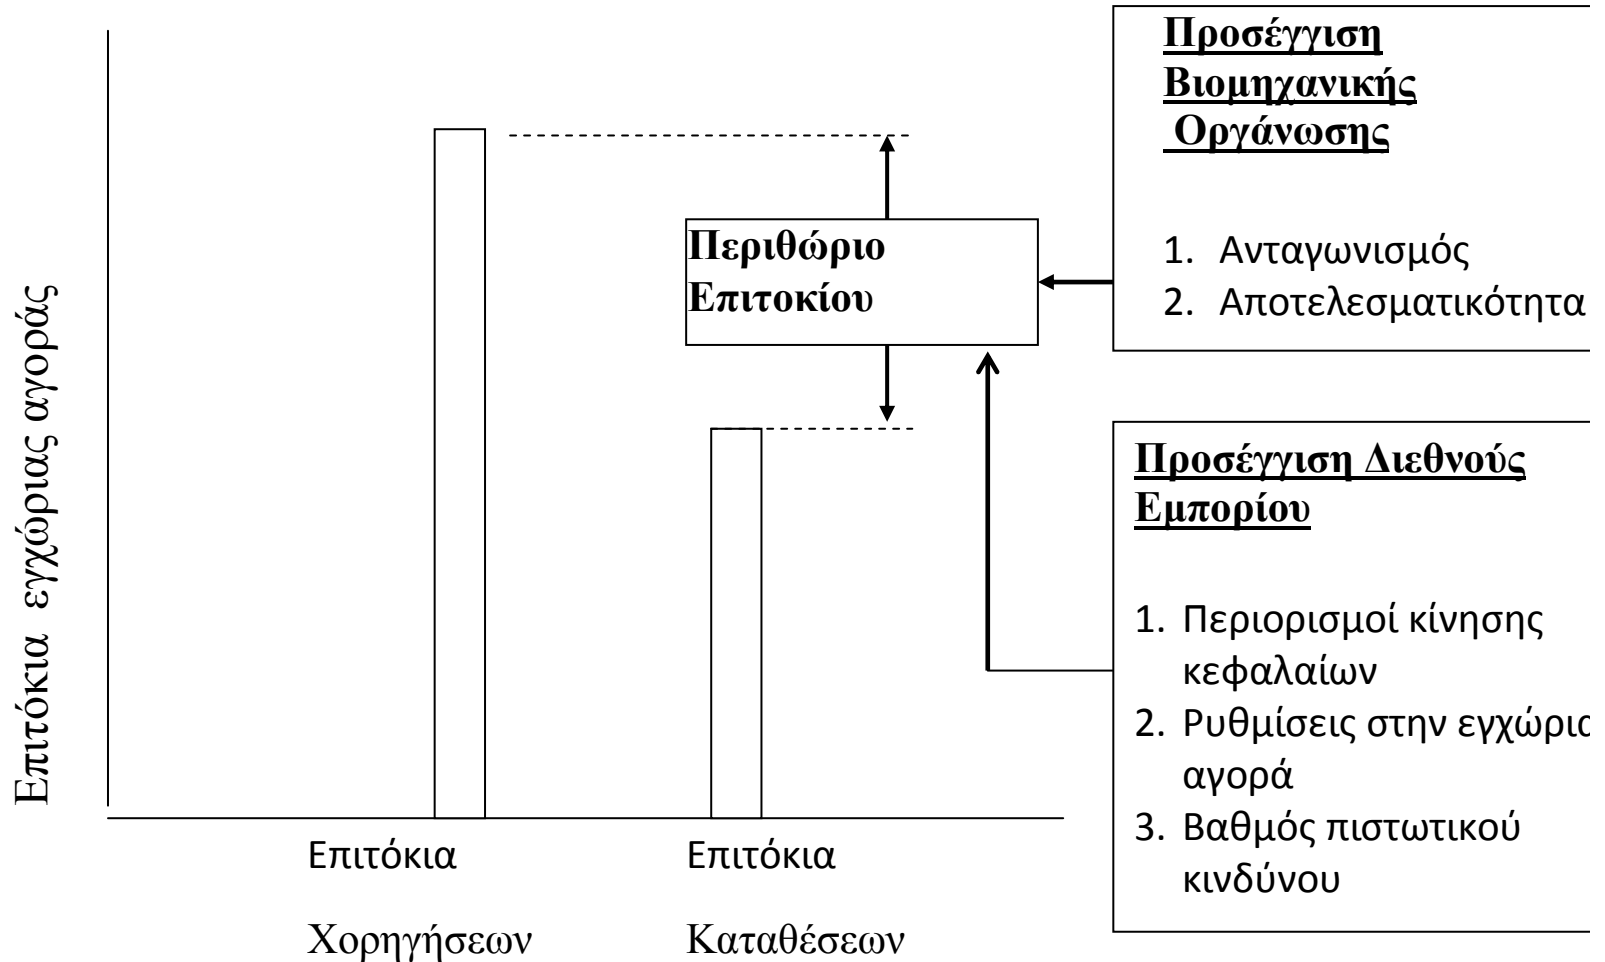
Επιτόκια εγχώριας αγοράς

Προσέγγιση Βιομηχανικής Οργάνωσης

1. Ανταγωνισμός
2. Αποτελεσματικότητα

Περιθώριο Επιτοκίου

Προσέγγιση Διεθνούς Εμπορίου

1. Περιορισμοί κίνησης κεφαλαίων
2. Ρυθμίσεις στην εγχώρια αγορά
3. Βαθμός πιστωτικού κινδύνου

Επιτόκια Χορηγήσεων

Επιτόκια Καταθέσεων